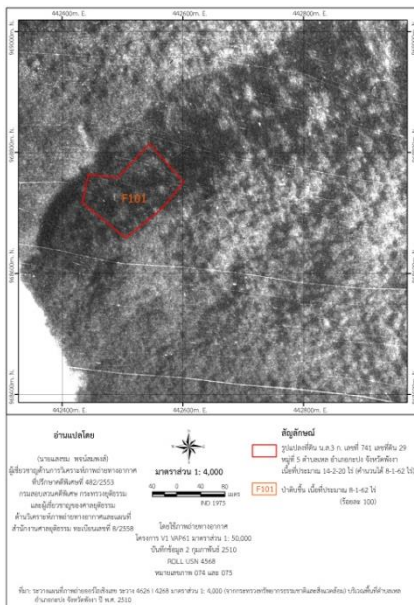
442400m. E.
442600m. E.
442800m. E.

1868000m. N.
1868000m. N.
1867800m. N.
1867800m. N.
1867600m. N.
1867600m. N.

F101

442400m. E.
442600m. E.
442800m. E.

อ่านแปลโดย

(นายแสงชม พรมิ่งมงคล)
ผู้เชี่ยวชาญด้านการวิเคราะห์ภาพถ่ายทางอากาศ
ที่ปรึกษาคดีพิเศษ ที่ 482/2553
กรมสอบสวนคดีพิเศษ กระทรวงยุติธรรม
และผู้เชี่ยวชาญของศาลยุติธรรม
ด้านวิเคราะห์ภาพถ่ายทางอากาศและแผนที่
สำนักงานศาลยุติธรรม ทะเบียนเลขที่ 8/2558

มาตราส่วน 1: 4,000

40 0 40 80 เมตร

IND 1975

โดยใช้ภาพถ่ายทางอากาศ
โครงการ V1 VAP61 มาตราส่วน 1: 50,000
บันทึกข้อมูล 2 กุมภาพันธ์ 2510
ROLL USN 4568
หมายเลขภาพ 074 และ 075

สัญลักษณ์

รูปแปลงที่ดิน น.ส.3 ก. เลขที่ 741 เลขที่ดิน 29 หมู่ที่ 5 ตำบลเขต อำเภอบางปะ จังหวัดพัทลุง เนื้อที่ประมาณ 14-2-20 ไร่ (คำนวณได้ 6-1-62 ไร่)

F101 ป่าดิบชื้น เนื้อที่ประมาณ 6-1-62 ไร่ (ร้อยละ 100)

ที่มา: ระวางแผนที่ภาพถ่ายออร์โธสีเชิงเลข ระวาง 4626 I 4268 มาตราส่วน 1: 4,000 (จากกรมทรัพยากรธรรมชาติและสิ่งแวดล้อม) บริเวณพื้นที่ตำบลเขต อำเภอบางปะ จังหวัดพัทลุง ปี พ.ศ. 2510